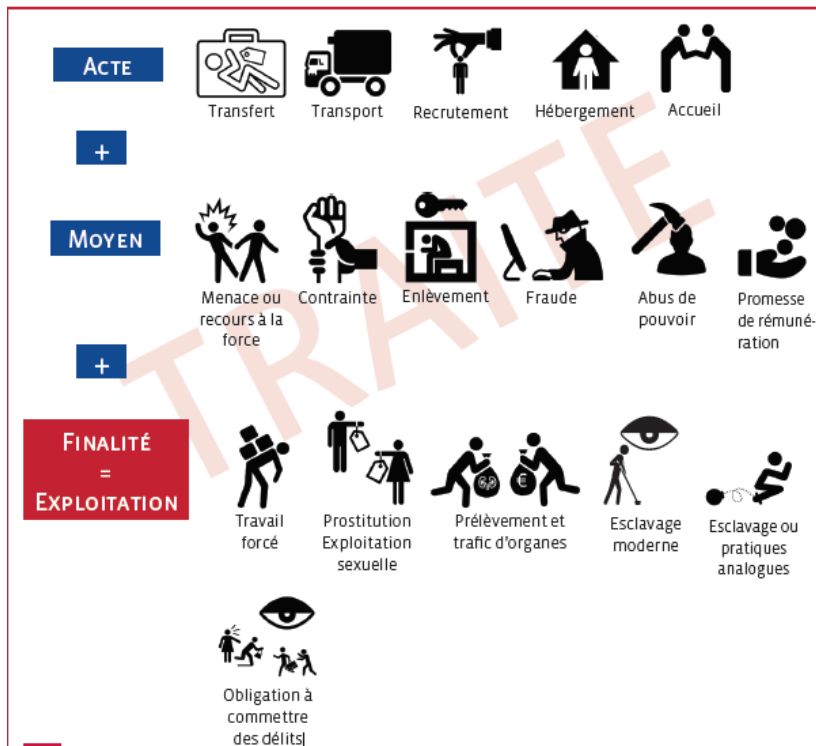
Acte

Transfert Transport Recrutement Hébergement Accueil

+

Moyen

Menace ou recours à la force

Contrainte

Enlèvement

Fraude

Abus de pouvoir

Promesse de rémunération

+

Finalité = Exploitation

Travail forcé

Prostitution Exploitation sexuelle

Prélèvement et trafic d'organes

Esclavage moderne

Esclavage ou pratiques analogues

Obligation à commettre des délits

TRAITE